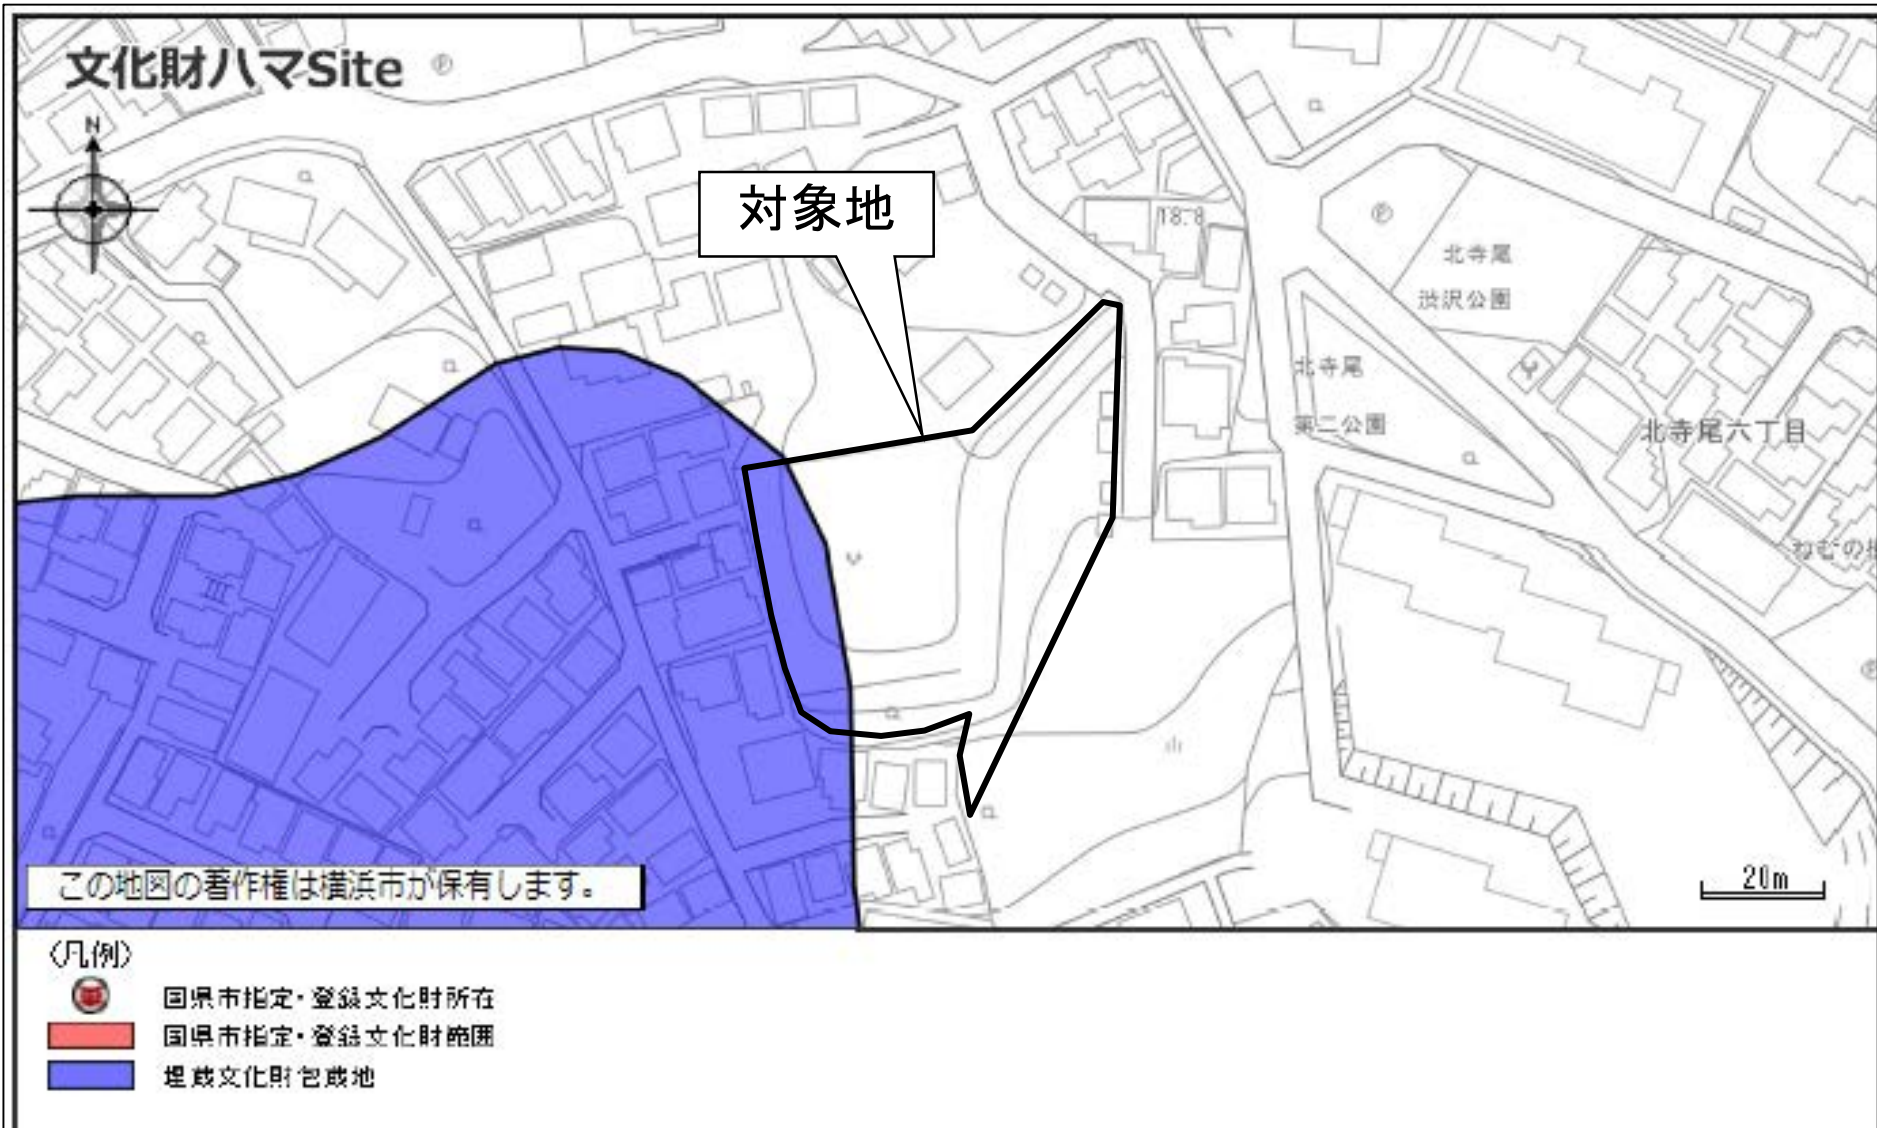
文化財ハマSite ®

N

対象地

18.8

北寺尾
渋沢公園

北寺尾
第二公園

北寺尾六丁目

ねむの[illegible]

この地図の著作権は横浜市が保有します。

20m

〈凡例〉
国県市指定・登録文化財所在
国県市指定・登録文化財範囲
埋蔵文化財包蔵地